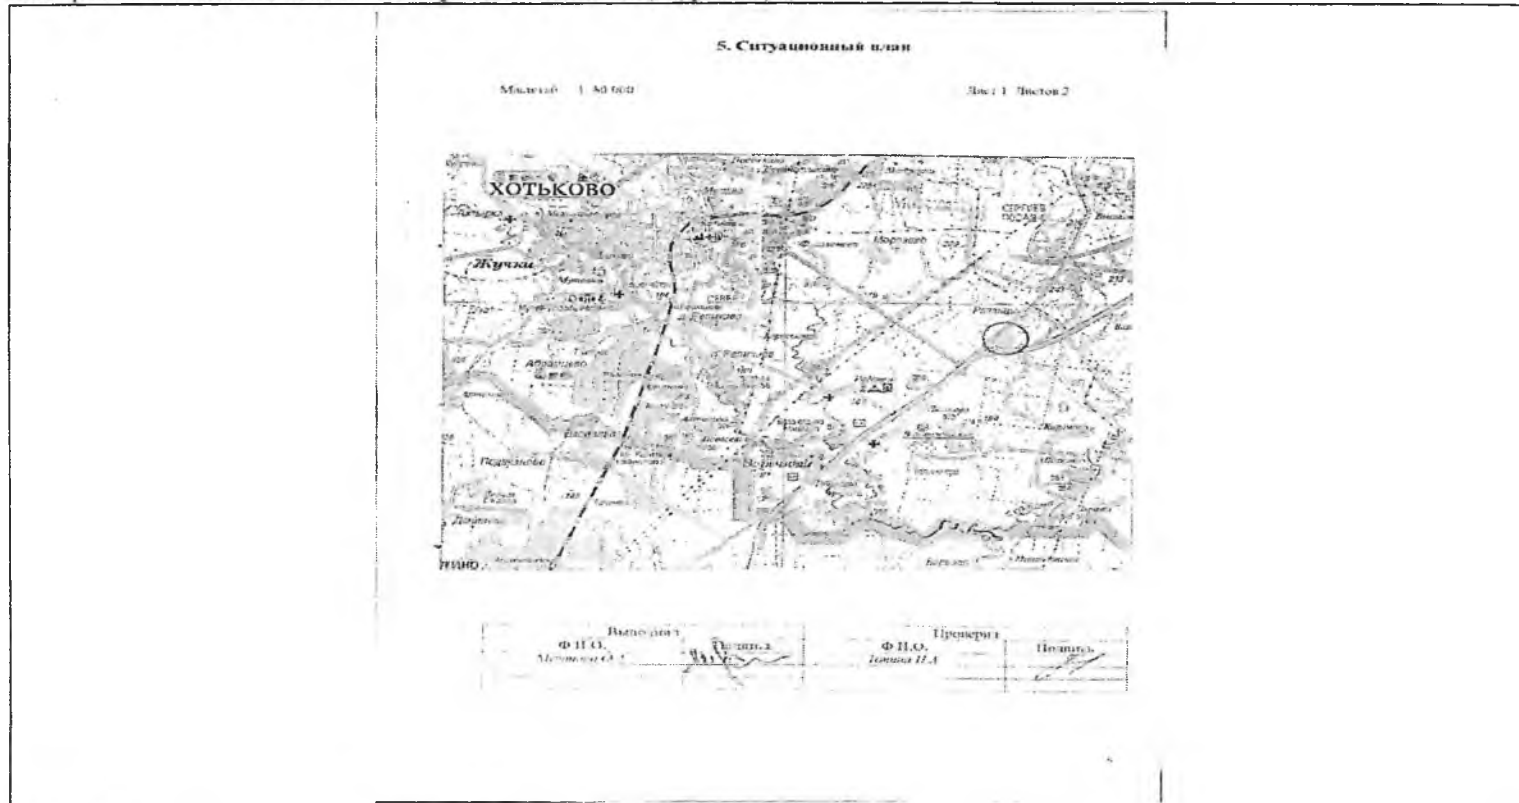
5. Ситуационный план

Масштаб 1:50 000

Лист 1 Листов 2

ХОТЬКОВО

Жучки

СЕРГИЕВ ПОСАД

Подушкино

ИНО

| Выполнил | | Проверил | |
|---|---|---|---|
| Ф.И.О. | Подпись | Ф.И.О. | Подпись |
| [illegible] | | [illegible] | |